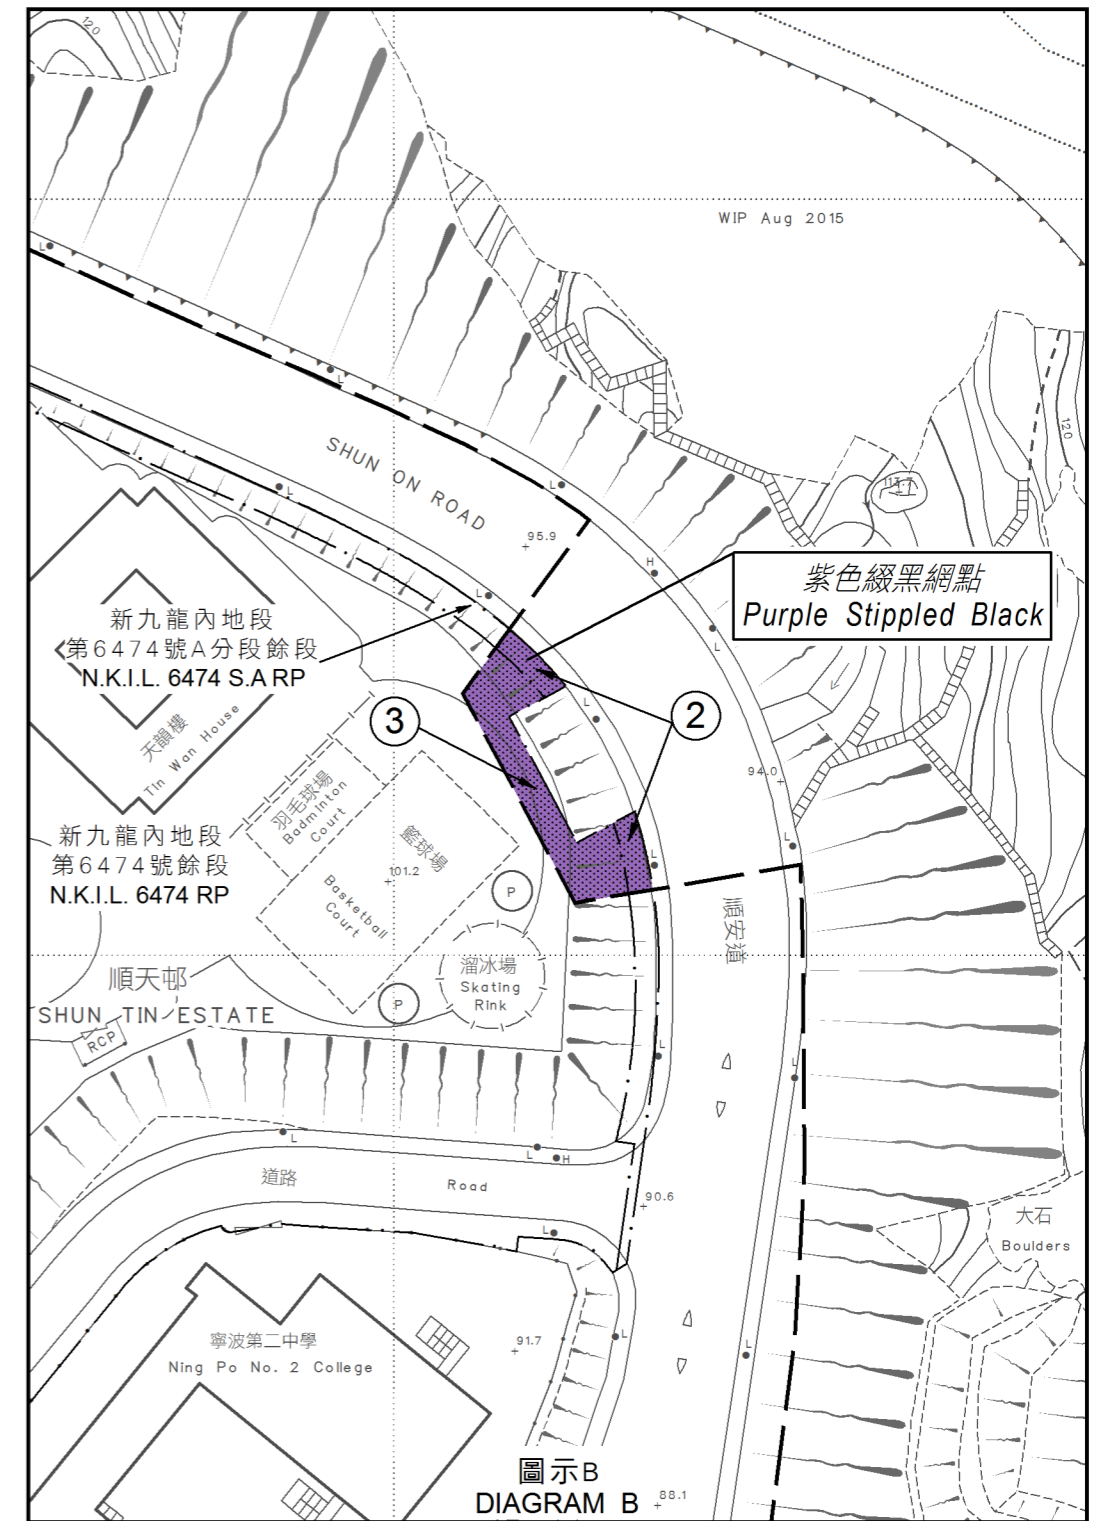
120

WIP Aug 2015

120

L

L

SHUN ON ROAD

L

L

95.9

H

紫色綴黑網點
Purple Stippled Black

111.7

L

新九龍內地段
第6474號A分段餘段
N.K.I.L. 6474 S.A RP

L

3

2

天韻樓
Tin Wan House

94.0

羽毛球場
Badminton Court

籃球場

L

新九龍內地段
第6474號餘段
N.K.I.L. 6474 RP

101.2

Basketball Court

P

L

順安道

順天邨
SHUN TIN ESTATE

溜冰場
Skating Rink

RCP

P

L

L

L

L

H

道路

Road

90.6

大石
Boulders

L

寧波第二中學
Ning Po No. 2 College

91.7

L

圖示B
DIAGRAM B

88.1